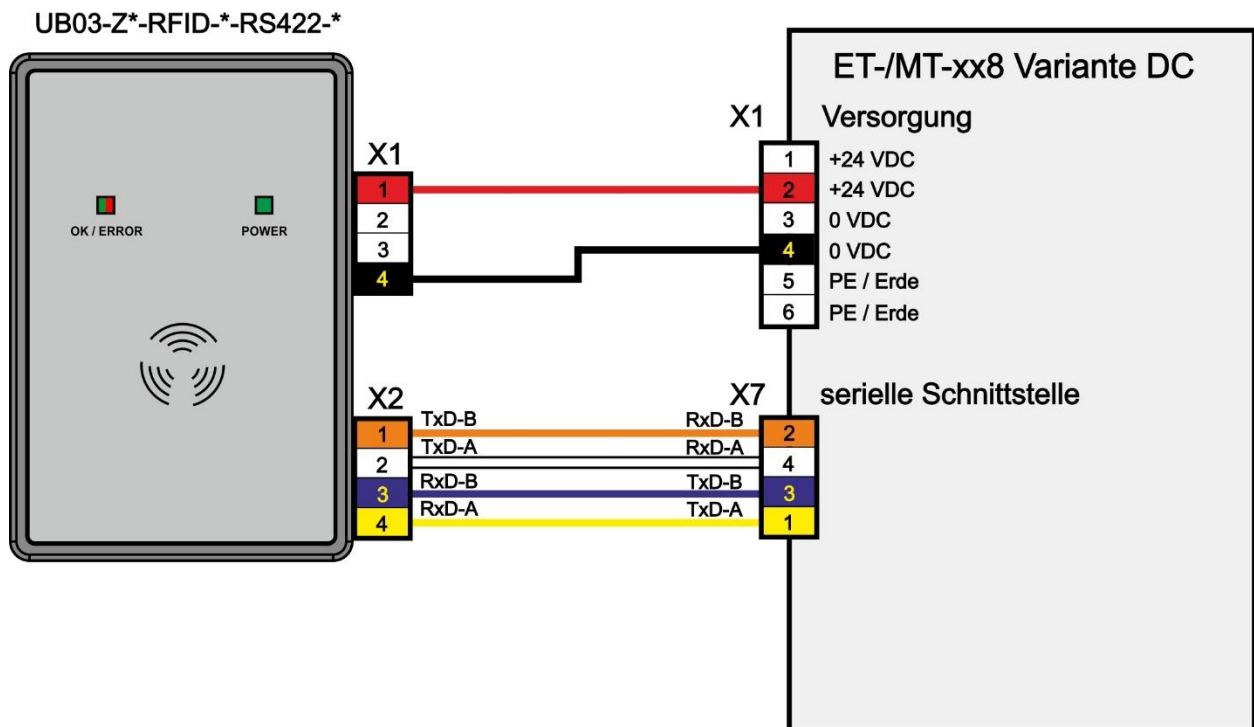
UB03-Z*-RFID-*-RS422-*

OK / ERROR

POWER

X1
1
2
3
4

X2
1
2
3
4

TxD-B
TxD-A
RxD-B
RxD-A

RxD-B
RxD-A
TxD-B
TxD-A

ET-/MT-xx8 Variante DC

X1
Versorgung
1 +24 VDC
2 +24 VDC
3 0 VDC
4 0 VDC
5 PE / Erde
6 PE / Erde

X7
serielle Schnittstelle
2
4
3
1